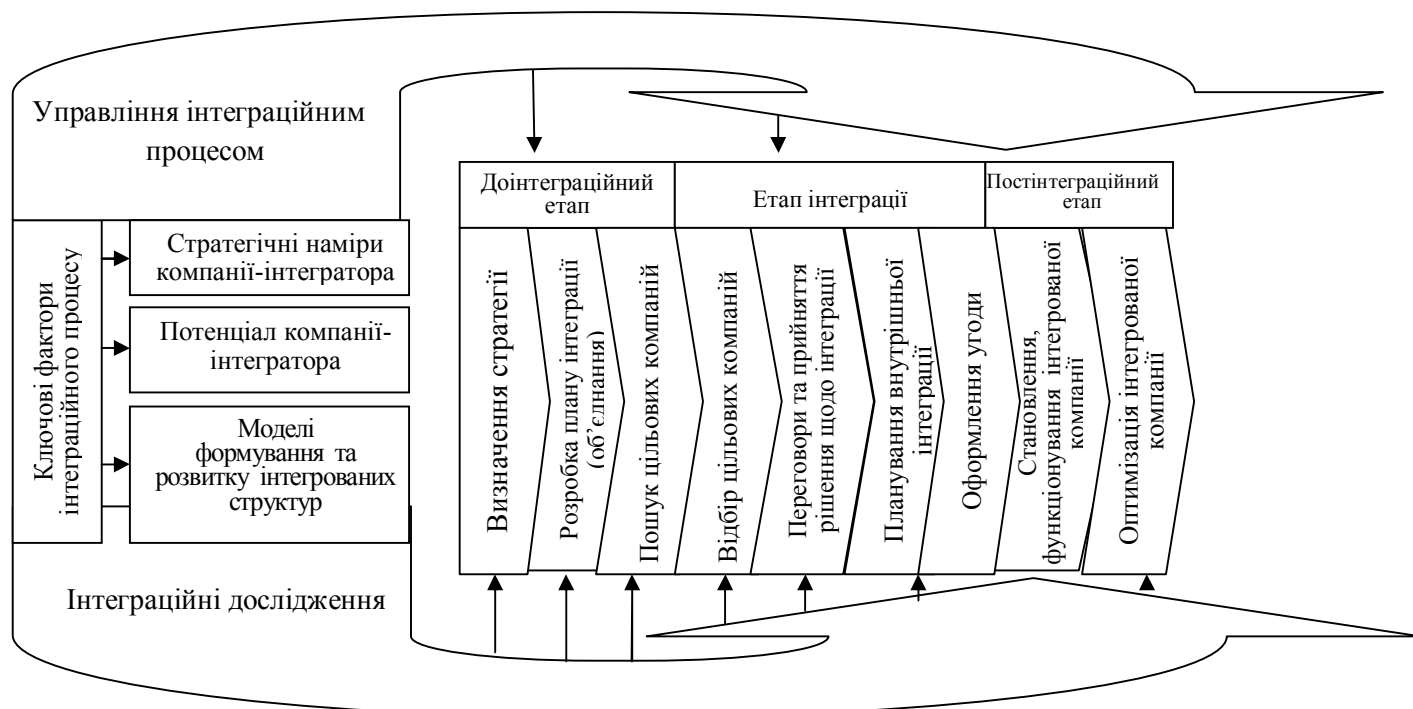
Управління інтеграційним процесом

Ключові фактори інтеграційного процесу

Стратегічні наміри компанії-інтегратора

Потенціал компанії-інтегратора

Моделі формування та розвитку інтегрованих структур

Доінтеграційний етап

Етап інтеграції

Постінтеграційний етап

Визначення стратегії

Розробка плану інтеграції (об'єднання)

Пошук цільових компаній

Відбір цільових компаній

Переговори та прийняття рішення щодо інтеграції

Планування внутрішньої інтеграції

Оформлення угоди

Становлення, функціонування інтегрованої компанії

Оптимізація інтегрованої компанії

Інтеграційні дослідження